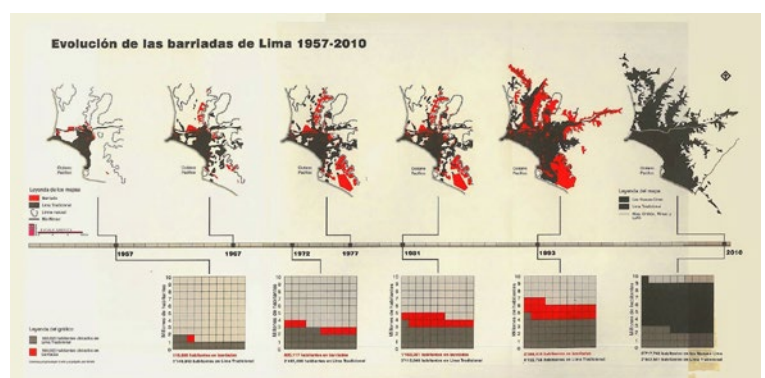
Evolución de las barriadas de Lima 1957-2010

Océano Pacífico

Océano Pacífico

Océano Pacífico

Océano Pacífico

Océano Pacífico

Leyenda de los mapas
Barriada
Lima Tradicional
Límite natural
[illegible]

Leyenda del mapa
Los Nuevos Limas
Lima Tradicional
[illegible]

1957
1967
1972
1977
1981
1993
2010

Leyenda del gráfico
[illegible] habitantes dentro de Lima Tradicional
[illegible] habitantes dentro de barriadas

Millones de habitantes

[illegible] habitantes en barriadas
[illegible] habitantes en Lima Tradicional

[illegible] habitantes en barriadas
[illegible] habitantes en Lima Tradicional

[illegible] habitantes en barriadas
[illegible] habitantes en Lima Tradicional

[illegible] habitantes en barriadas
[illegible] habitantes en Lima Tradicional

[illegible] habitantes en los Nuevos Limas
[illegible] habitantes en Lima Tradicional